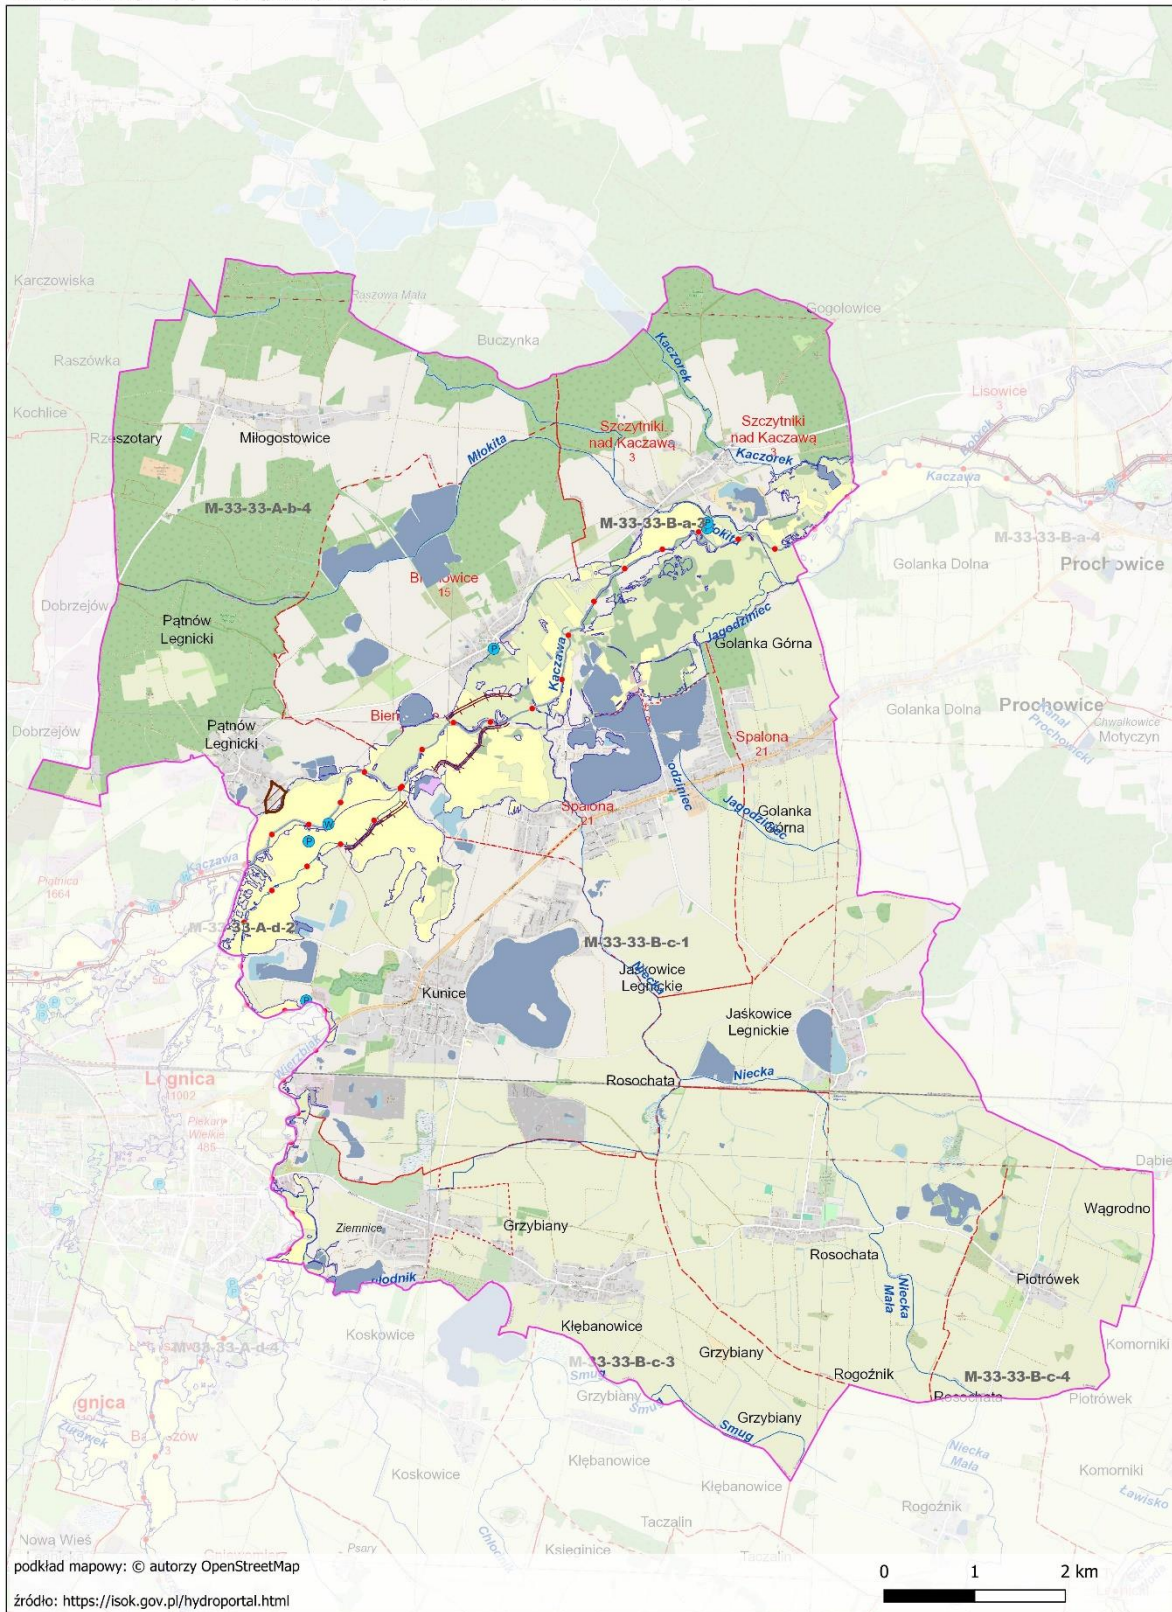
Karczowiska
Raszowa Mała
Gogołowice
Buczynka
Raszówka
Kaczorek
Lisowice
3
Kochlice
Rzeszotary
Miłogostowice
Młokita
Szczytniki nad Kaczawą
3
Szczytniki nad Kaczawą
3
Kaczorek
Kaczawa
M-33-33-A-b-4
M-33-33-B-a-3
Młokita
M-33-33-B-a-4
Golanka Dolna
Prochowice
Bi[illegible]owice
15
Dobrzejów
Jagodziniec
Pątnów Legnicki
Kaczawa
Golanka Górna
Golanka Dolna
Prochowice
Chwałkowice
Motyczyn
Pątnów Legnicki
Bien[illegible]
Spalona
21
Dobrzejów
odziniec
Jagodziniec
Golanka Górna
Spalona
21
Kaczawa
Piątnica
1664
M-33-33-A-d-2
M-33-33-B-c-1
Jaśkowice Legnickie
Kunice
Jaśkowice Legnickie
Legnica
11002
Wierzbiak
Niecka
Rosochata
Piekary Wielkie
485
Dabie
Ziemnice
Grzybiany
Wągrodno
Rosochata
Niecka Mała
Piotrówek
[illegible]odnik
Koskowice
Kłębanowice
Komorniki
M-33-33-A-d-4
M-33-33-B-c-3
Grzybiany
Rogoźnik
M-33-33-B-c-4
Smug
Rosochata
gnica
Grzybiany
Piotrówek
Żurawek
Ba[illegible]szów
3
Smug
Grzybiany
Smug
Niecka Mała
Koskowice
Kłębanowice
Kłębanowice
Komorniki
Ławisko
Rogoźnik
Nowa Wieś
Taczalin
Chłodnik
Psary
Księginice
Taczalin
podkład mapowy: © autorzy OpenStreetMap
źródło: https://isok.gov.pl/hydroportal.html
0
1
2 km